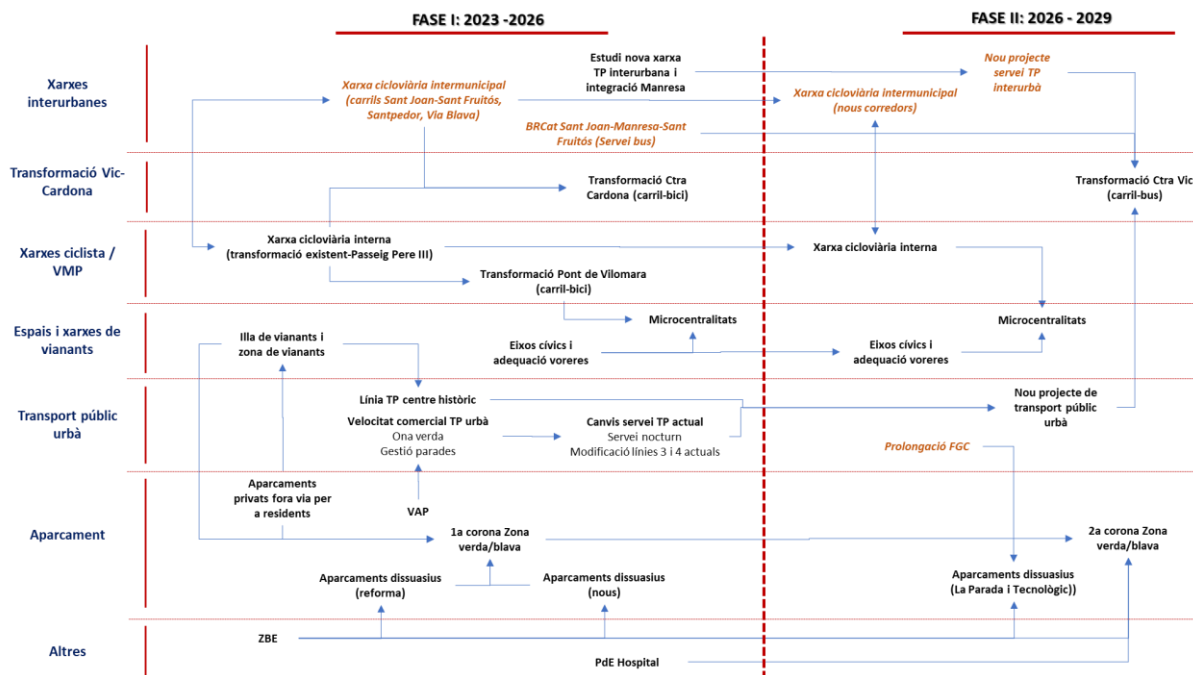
FASE I: 2023 -2026

FASE II: 2026 - 2029

Xarxes interurbanes

Transformació Vic-Cardona

Xarxes ciclista / VMP

Espais i xarxes de vianants

Transport públic urbà

Aparcament

Altres

Xarxa ciclovià­ria intermunicipal (carrils Sant Joan-Sant Fruitós, Santpedor, Via Blava)

Estudi nova xarxa TP interurbana i integració Manresa

Nou projecte servei TP interurbà

Xarxa cicloviària intermunicipal (nous corredors)

BRCat Sant Joan-Manresa-Sant Fruitós (Servei bus)

Transformació Ctra Cardona (carril-bici)

Transformació Ctra Vic (carril-bus)

Xarxa cicloviària interna (transformació existent-Passeig Pere III)

Xarxa cicloviària interna

Transformació Pont de Vilomara (carril-bici)

Microcentralitats

Microcentralitats

Illa de vianants i zona de vianants

Eixos cívics i adequació voreres

Eixos cívics i adequació voreres

Línia TP centre històric

Velocitat comercial TP urbà
Ona verda
Gestió parades

Canvis servei TP actual
Servei nocturn
Modificació línies 3 i 4 actuals

Nou projecte de transport públic urbà

Prolongació FGC

Aparcaments privats fora via per a residents

VAP

1a corona Zona verda/blava

2a corona Zona verda/blava

Aparcaments dissuasius (reforma)

Aparcaments dissuasius (nous)

Aparcaments dissuasius (La Parada i Tecnològic))

ZBE

PdE Hospital